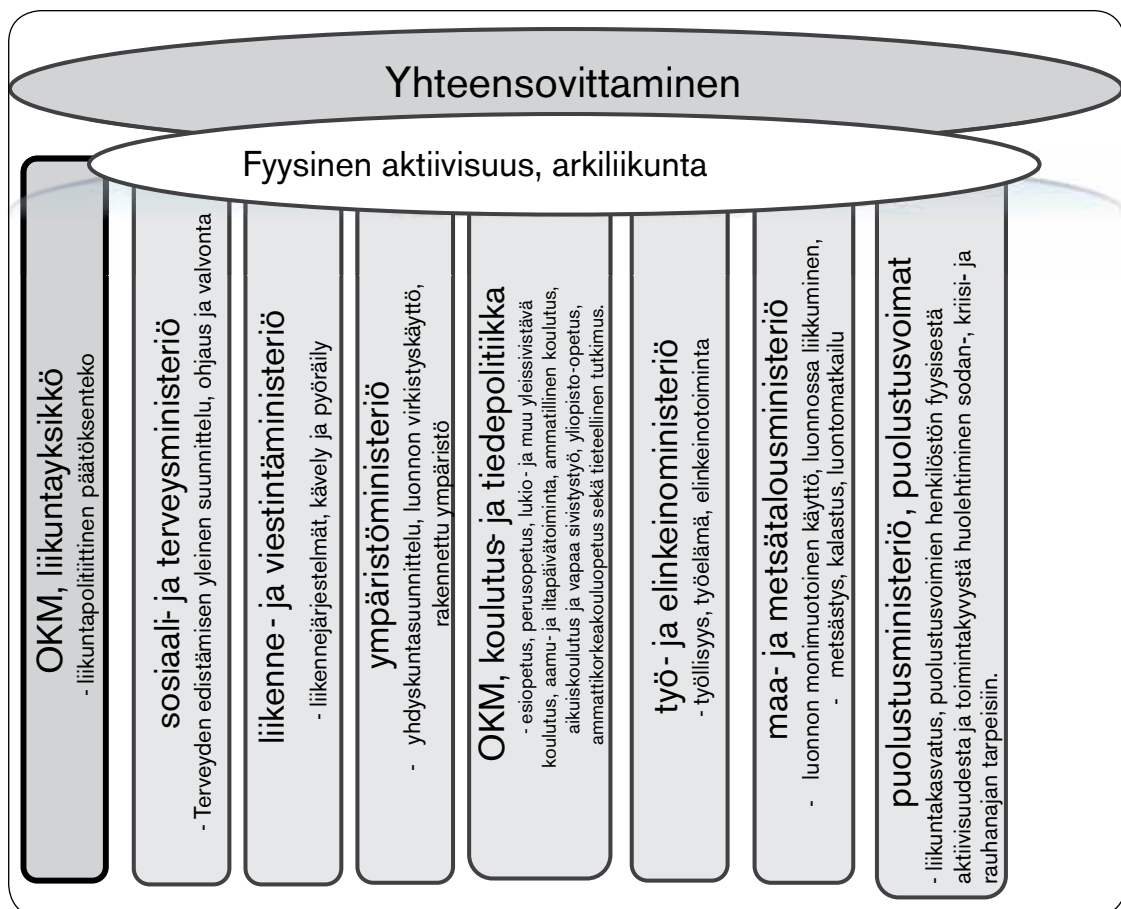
Yhteensovittaminen

Fyysinen aktiivisuus, arkiliikunta

OKM, liikuntayksikkö
- liikuntapoliittinen päätöksenteko

sosiaali- ja terveysministeriö
- Terveyden edistämisen yleinen suunnittelu, ohjaus ja valvonta

liikenne - ja viestintäministeriö
- liikennejärjestelmät, kävely ja pyöräily

ympäristöministeriö
- yhdyskuntasuunnittelu, luonnon virkistyskäyttö, rakennettu ympäristö

OKM, koulutus- ja tiedepolitiikka
- esiopetus, perusopetus, lukio- ja muu yleissivistävä koulutus, aamu- ja iltapäivätoiminta, ammatillinen koulutus, aikuiskoulutus ja vapaa sivistystyö, yliopisto-opetus, ammattikorkeakouluopetus sekä tieteellinen tutkimus.

työ- ja elinkeinoministeriö
- työllisyys, työelämä, elinkeinotoiminta

maa- ja metsätalousministeriö
- luonnon monimuotoinen käyttö, luonnossa liikkuminen,
- metsästys, kalastus, luontomatkailu

puolustusministeriö, puolustusvoimat
- liikuntakasvatus, puolustusvoimien henkilöstön fyysisestä aktiivisuudesta ja toimintakyvystä huolehtiminen sodan-, kriisi- ja rauhanajan tarpeisiin.